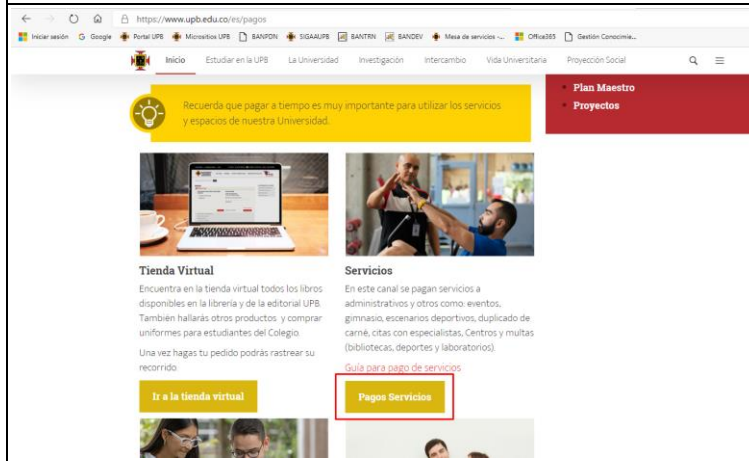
https://www.upb.edu.co/es/pagos

Iniciar sesión G Google Portal UPB Micrositios UPB BANPDN SIGAAUPB BANTRN BANTRN BANDEV Mesa de servicios -... Office365 Gestión Conocimie...

Inicio Estudiar en la UPB La Universidad Investigación Intercambio Vida Universitaria Proyección Social

Recuerda que pagar a tiempo es muy importante para utilizar los servicios y espacios de nuestra Universidad.

Plan Maestro
Proyectos

Tienda Virtual

Encuentra en la tienda virtual todos los libros disponibles en la librería y de la editorial UPB. También hallarás otros productos y comprar uniformes para estudiantes del Colegio.

Una vez hagas tu pedido podrás rastrear su recorrido.

Ir a la tienda virtual

Servicios

En este canal se pagan servicios a administrativos y otros como: eventos, gimnasio, escenarios deportivos, duplicado de carné, citas con especialistas, Centros y multas (bibliotecas, deportes y laboratorios).

Guía para pago de servicios

Pagos Servicios